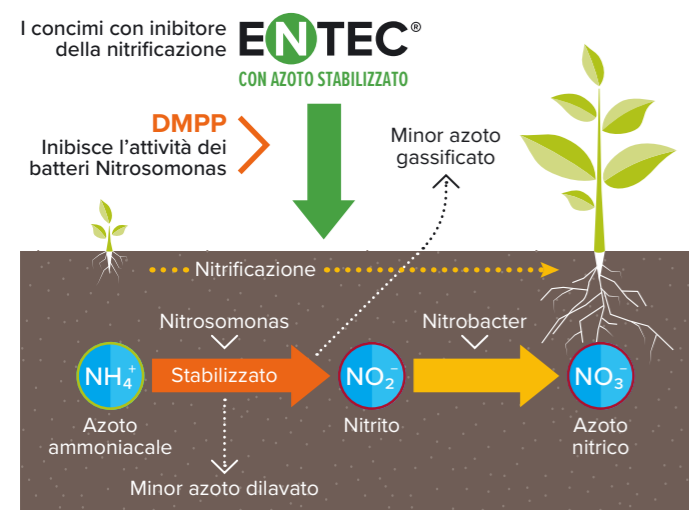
I concimi con inibitore della nitrificazione

ENTEC®

CON AZOTO STABILIZZATO

DMPP
Inibisce l'attività dei batteri Nitrosomonas

Minor azoto gassificato

Nitrificazione

Nitrosomonas

Nitrobacter

$NH_4^+$

Stabilizzato

$NO_2^-$

$NO_3^-$

Azoto ammoniacale

Nitrito

Azoto nitrico

Minor azoto dilavato